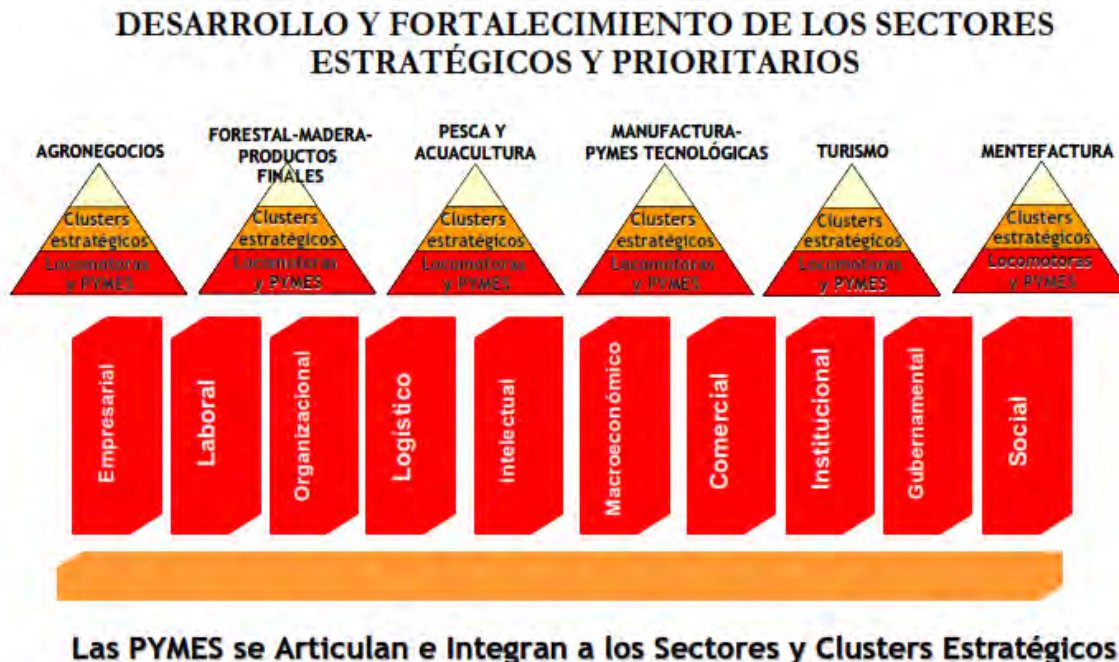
DESARROLLO Y FORTALECIMIENTO DE LOS SECTORES ESTRATÉGICOS Y PRIORITARIOS

AGRONEGOCIOS

Clusters estratégicos

Locomotoras y PYMES

FORESTAL-MADERA-PRODUCTOS FINALES

Clusters estratégicos

Locomotoras y PYMES

PESCA Y ACUACULTURA

Clusters estratégicos

Locomotoras y PYMES

MANUFACTURA-PYMES TECNOLÓGICAS

Clusters estratégicos

Locomotoras y PYMES

TURISMO

Clusters estratégicos

Locomotoras y PYMES

MENTEFACTURA

Clusters estratégicos

Locomotoras y PYMES

Empresarial

Laboral

Organizacional

Logístico

Intelectual

Macroeconómico

Comercial

Institucional

Gubernamental

Social

Las PYMES se Articulan e Integran a los Sectores y Clusters Estratégicos